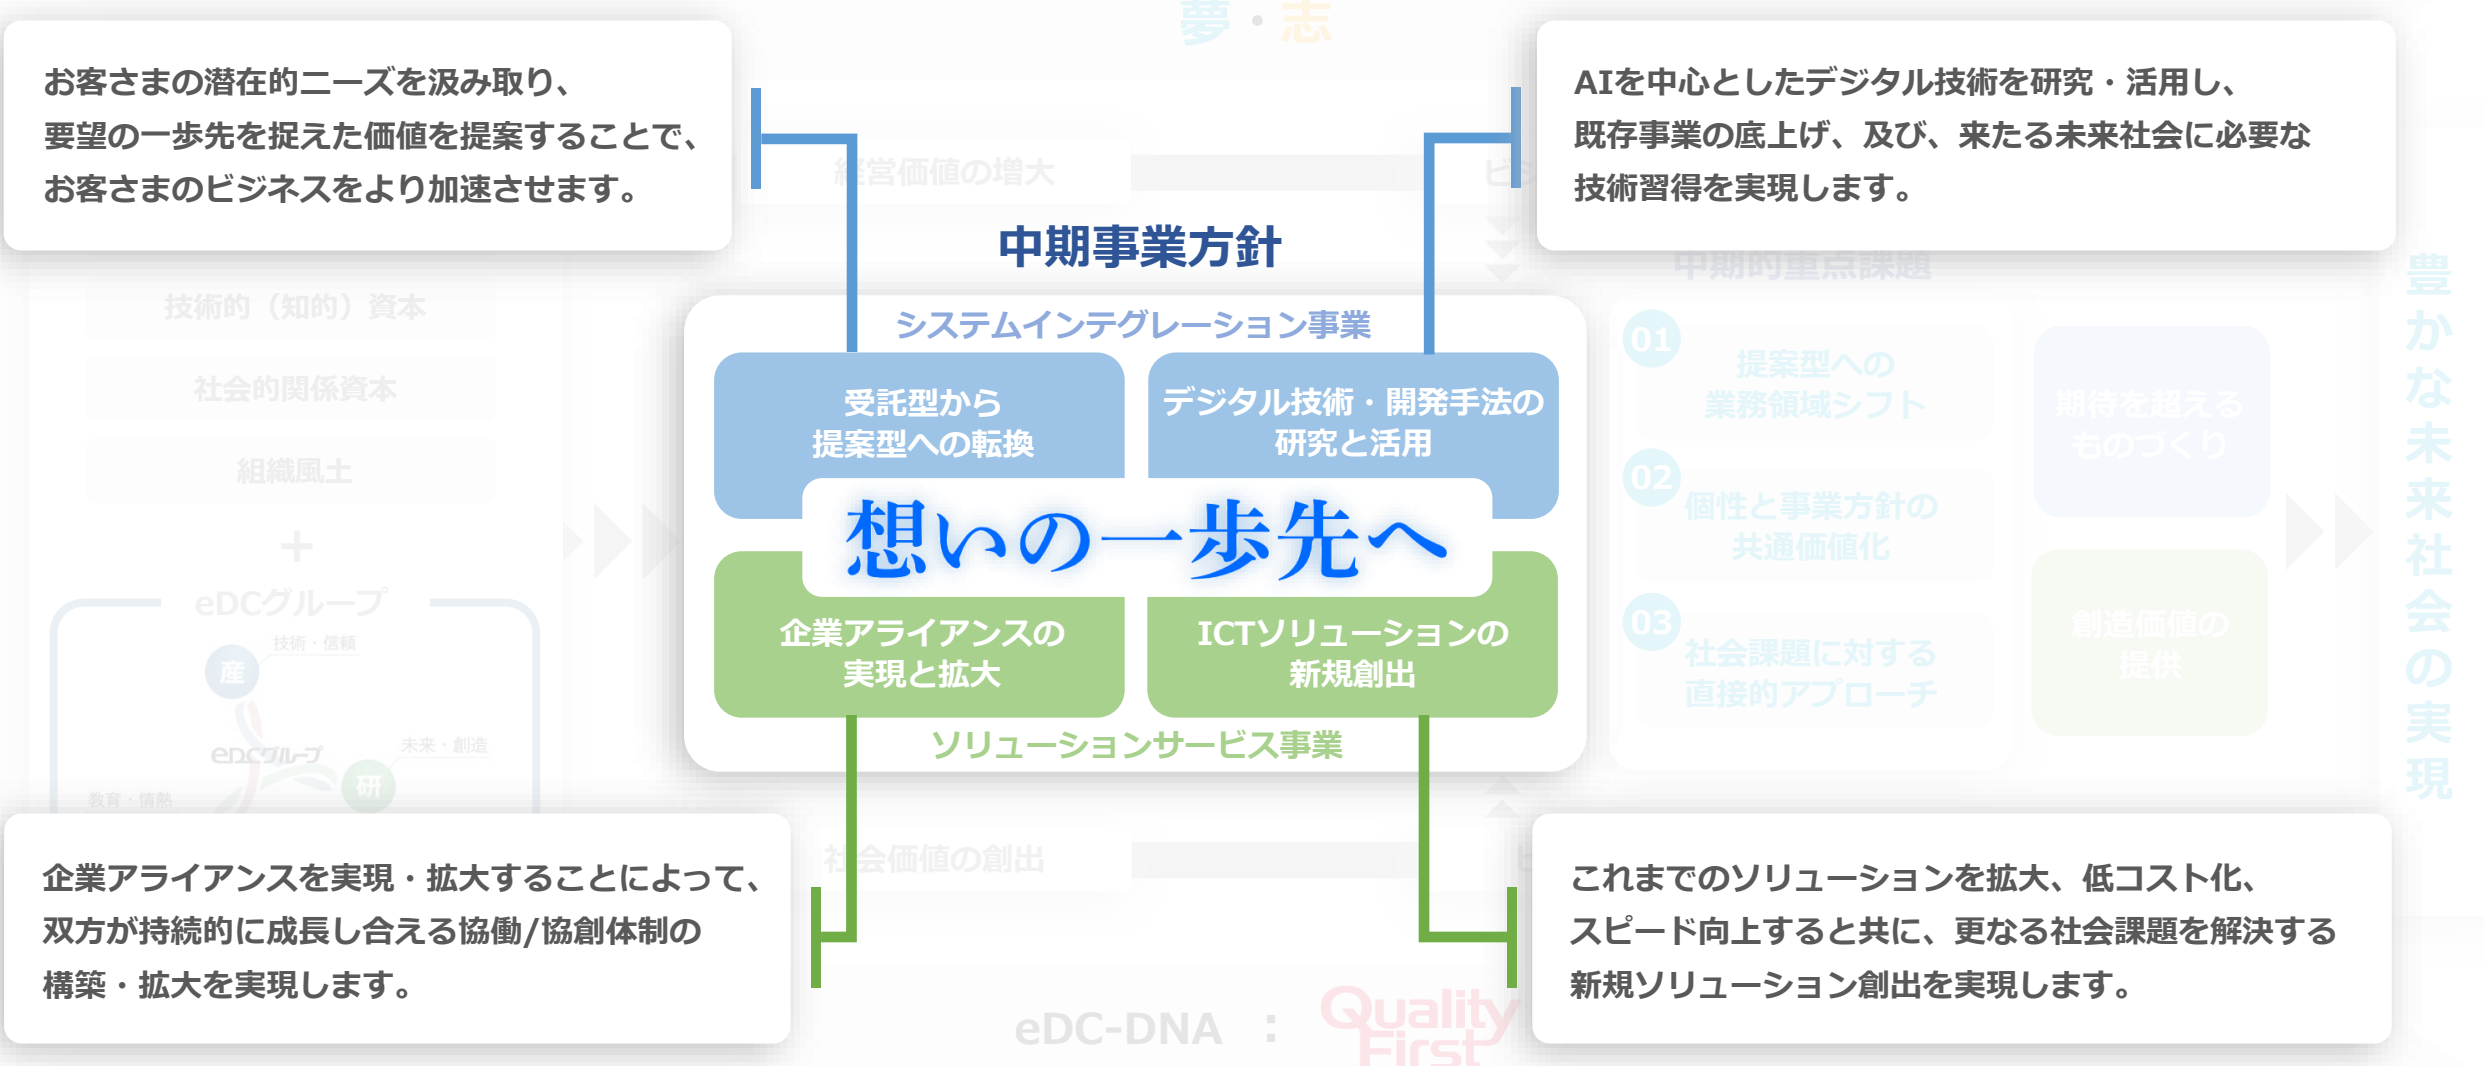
お客さまの潜在的ニーズを汲み取り、要望の一歩先を捉えた価値を提案することで、お客さまのビジネスをより加速させます。

AIを中心としたデジタル技術を研究・活用し、既存事業の底上げ、及び、来たる未来社会に必要な技術習得を実現します。

中期事業方針

システムインテグレーション事業

受託型から提案型への転換

デジタル技術・開発手法の研究と活用

想いの一歩先へ

企業アライアンスの実現と拡大

ICTソリューションの新規創出

ソリューションサービス事業

企業アライアンスを実現・拡大することによって、双方が持続的に成長し合える協働/協創体制の構築・拡大を実現します。

これまでのソリューションを拡大、低コスト化、スピード向上すると共に、更なる社会課題を解決する新規ソリューション創出を実現します。